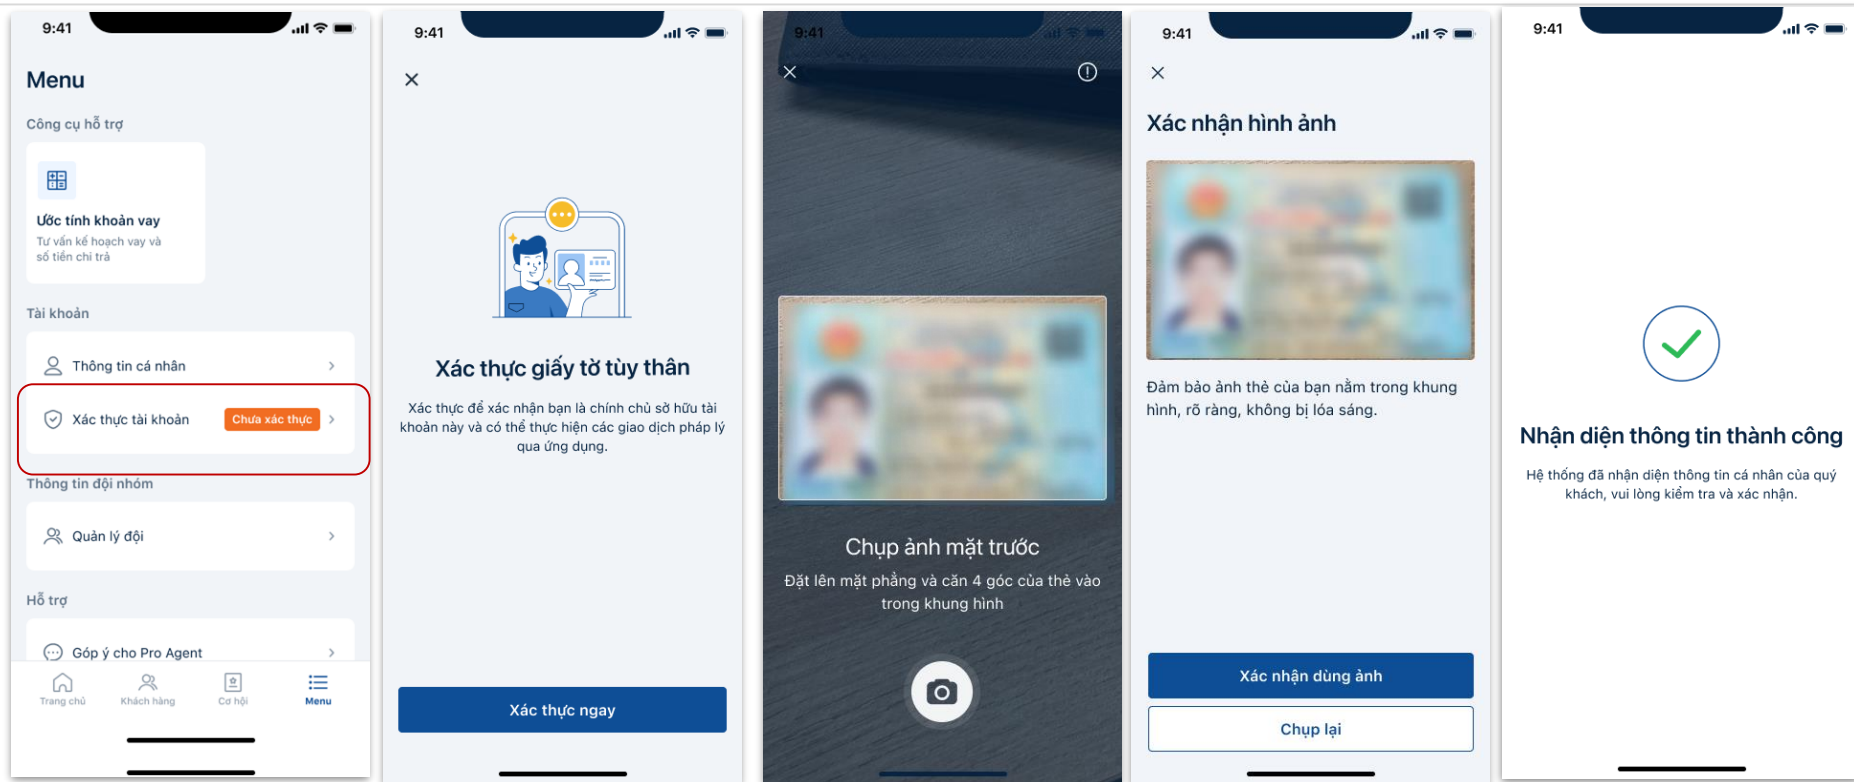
9:41

Menu

Công cụ hỗ trợ

Ước tính khoản vay
Tư vấn kế hoạch vay và số tiền chi trả

Tài khoản

Thông tin cá nhân

Xác thực tài khoản Chưa xác thực

Thông tin đội nhóm

Quản lý đội

Hỗ trợ

Góp ý cho Pro Agent

Trang chủ Khách hàng Cơ hội Menu

9:41

Xác thực giấy tờ tùy thân

Xác thực để xác nhận bạn là chính chủ sở hữu tài khoản này và có thể thực hiện các giao dịch pháp lý qua ứng dụng.

Xác thực ngay

9:41

Chụp ảnh mặt trước

Đặt lên mặt phẳng và căn 4 góc của thẻ vào trong khung hình

9:41

Xác nhận hình ảnh

Đảm bảo ảnh thẻ của bạn nằm trong khung hình, rõ ràng, không bị lóa sáng.

Xác nhận dùng ảnh

Chụp lại

9:41

Nhận diện thông tin thành công

Hệ thống đã nhận diện thông tin cá nhân của quý khách, vui lòng kiểm tra và xác nhận.